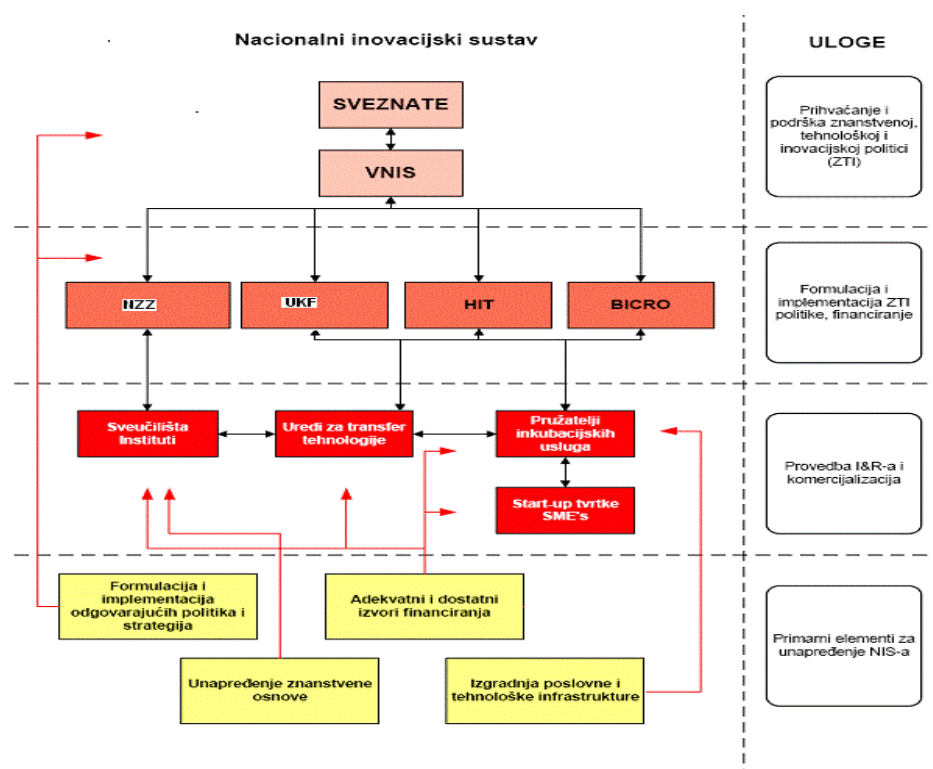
Nacionalni inovacijski sustav

ULOGE

SVEZNATE

VNIS

Prihvaćanje i podrška znanstvenoj, tehnološkoj i inovacijskoj politici (ZTI)

NZZ

UKF

HIT

BICRO

Formulacija i implementacija ZTI politike, financiranje

Sveučilišta Instituti

Uredi za transfer tehnologije

Pružatelji inkubacijskih usluga

Start-up tvrtke SME's

Provedba I&R-a i komercijalizacija

Formulacija i implementacija odgovarajućih politika i strategija

Adekvatni i dostatni izvori financiranja

Unapređenje znanstvene osnove

Izgradnja poslovne i tehnološke infrastrukture

Primarni elementi za unapređenje NIS-a